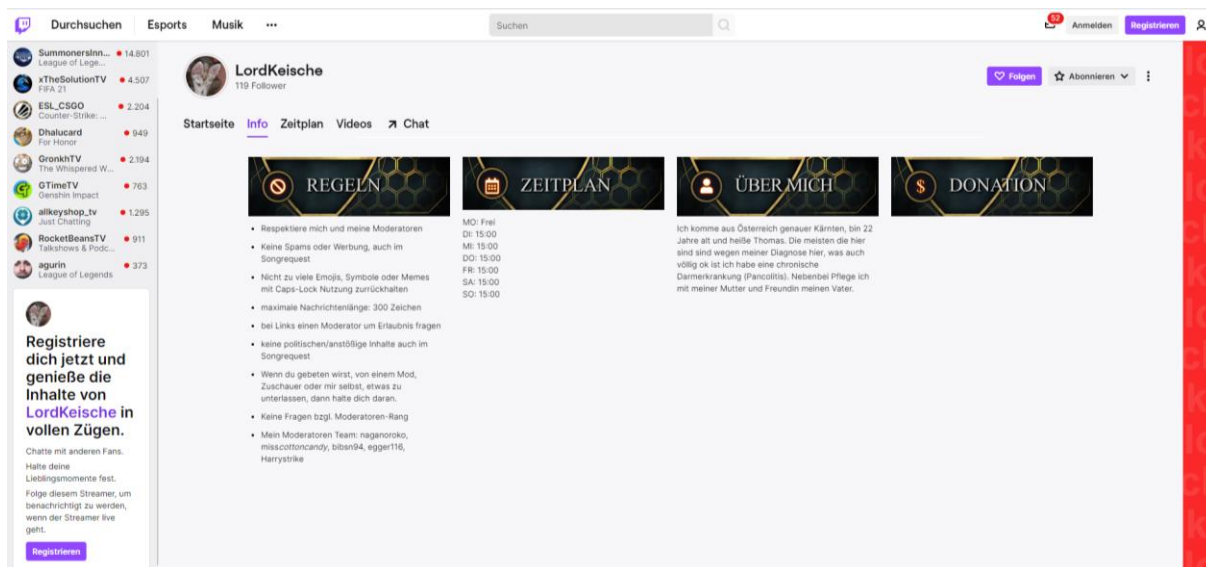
Durchsuchen Esports Musik •••

Suchen

52 Anmelden Registrieren

SummonersInn... 14.801
League of Lege...
xTheSolutionTV 4.507
FIFA 21
ESL_CSGO 2.204
Counter-Strike: ...
Dhalucard 949
For Honor
GronkhTV 2.194
The Whispered W...
GTimeTV 763
Genshin Impact
allkeyshop_tv 1.295
Just Chatting
RocketBeansTV 911
Talkshows & Podc...
agurin 373
League of Legends

Registriere dich jetzt und genieße die Inhalte von LordKeische in vollen Zügen.

Chatte mit anderen Fans.
Halte deine Lieblingsmomente fest.
Folge diesem Streamer, um benachrichtigt zu werden, wenn der Streamer live geht.

Registrieren

LordKeische
119 Follower

Folgen Abonnieren

Startseite Info Zeitplan Videos Chat

REGELN

- Respektiere mich und meine Moderatoren
- Keine Spams oder Werbung, auch im Songrequest
- Nicht zu viele Emojis, Symbole oder Memes mit Caps-Lock Nutzung zurückhalten
- maximale Nachrichtenlänge: 300 Zeichen
- bei Links einen Moderator um Erlaubnis fragen
- keine politischen/anstößige Inhalte auch im Songrequest
- Wenn du gebeten wirst, von einem Mod, Zuschauer oder mir selbst, etwas zu unterlassen, dann halte dich daran.
- Keine Fragen bzgl. Moderatoren-Rang
- Mein Moderatoren Team: naganoroko, misscottoncandy, bibsn94, egger116, Harrystrike

ZEITPLAN

MO: Frei
DI: 15:00
MI: 15:00
DO: 15:00
FR: 15:00
SA: 15:00
SO: 15:00

ÜBER MICH

Ich komme aus Österreich genauer Kärnten, bin 22 Jahre alt und heiße Thomas. Die meisten die hier sind sind wegen meiner Diagnose hier, was auch völlig ok ist ich habe eine chronische Darmerkrankung (Pancolitis). Nebenbei Pflege ich mit meiner Mutter und Freundin meinen Vater.

DONATION